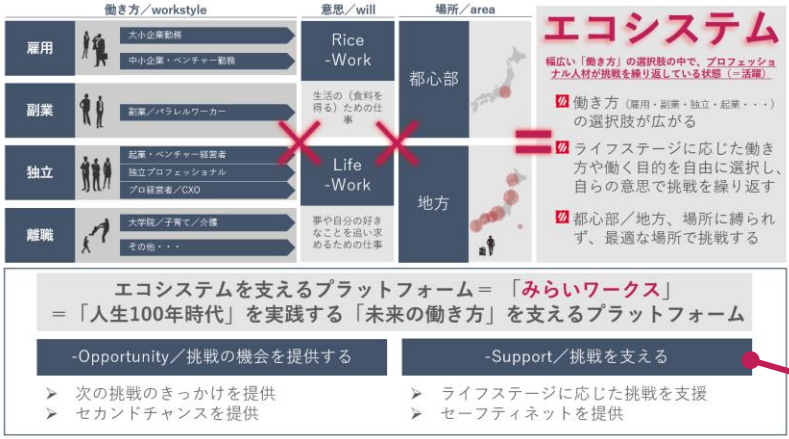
働き方／workstyle

雇用

大小企業勤務

中小企業・ベンチャー勤務

副業

副業／パラレルワーカー

独立

起業・ベンチャー経営者

独立プロフェッショナル

プロ経営者／CXO

離職

大学院／子育て／介護

その他・・・

意思／will

Rice -Work

生活の（食料を得る）ための仕事

Life -Work

夢や自分の好きなことを追い求めるための仕事

場所／area

都心部

地方

エコシステム

幅広い「働き方」の選択肢の中で、プロフェッショナル人材が挑戦を繰り返している状態（＝活躍）

働き方（雇用・副業・独立・起業・・・）の選択肢が広がる

ライフステージに応じた働き方や働く目的を自由に選択し、自らの意思で挑戦を繰り返す

都心部／地方、場所に縛られず、最適な場所で挑戦する

エコシステムを支えるプラットフォーム＝「みらいワークス」
＝「人生100年時代」を実践する「未来の働き方」を支えるプラットフォーム

-Opportunity／挑戦の機会を提供する

➢ 次の挑戦のきっかけを提供
➢ セカンドチャンスを提供

-Support／挑戦を支える

➢ ライフステージに応じた挑戦を支援
➢ セーフティネットを提供